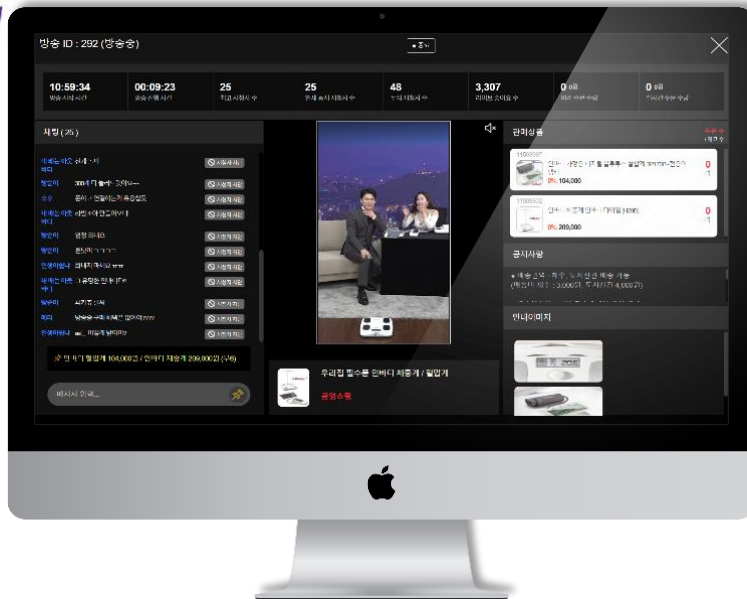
방송 ID : 292 (방송중)

10:59:34
방송시작시간

00:09:23
방송진행시간

25
최고 시청자 수

25
현재 동시 시청자 수

48
누적 시청자 수

3,307
좋아요 수

0
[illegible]

0
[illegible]

채팅 (25)

관리상품

공지사항

배너이미지

우리집 필수품 인바디 체중계 / 혈압계

메시지 입력...